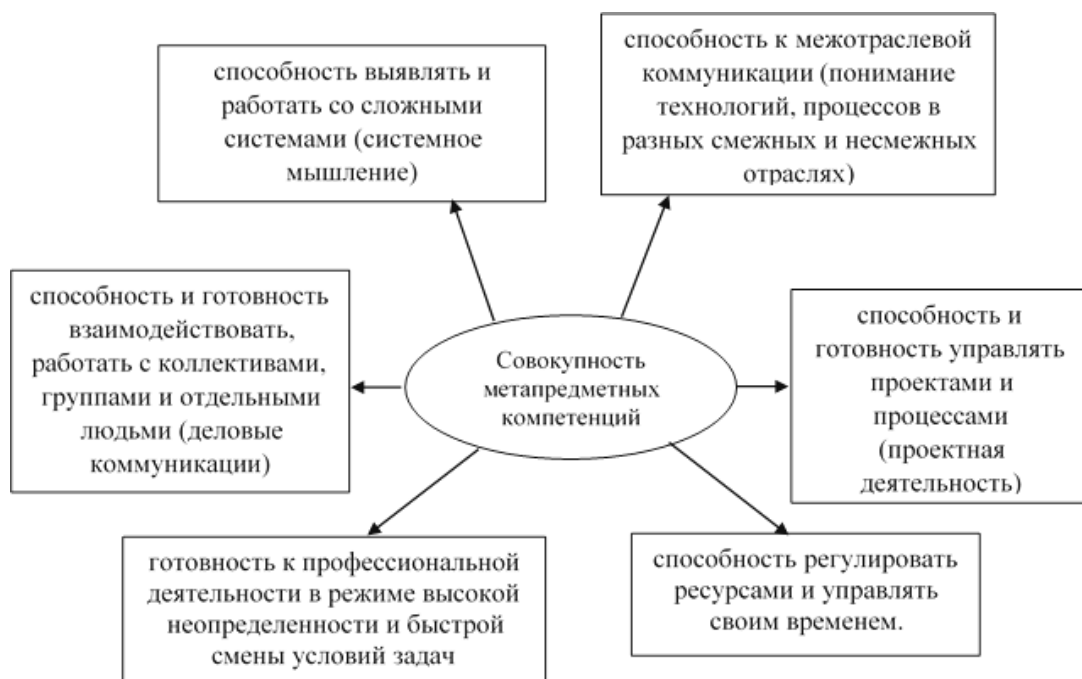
способность выявлять и работать со сложными системами (системное мышление)

способность к межотраслевой коммуникации (понимание технологий, процессов в разных смежных и несмежных отраслях)

способность и готовность взаимодействовать, работать с коллективами, группами и отдельными людьми (деловые коммуникации)

Совокупность метапредметных компетенций

способность и готовность управлять проектами и процессами (проектная деятельность)

готовность к профессиональной деятельности в режиме высокой неопределенности и быстрой смены условий задач

способность регулировать ресурсами и управлять своим временем.